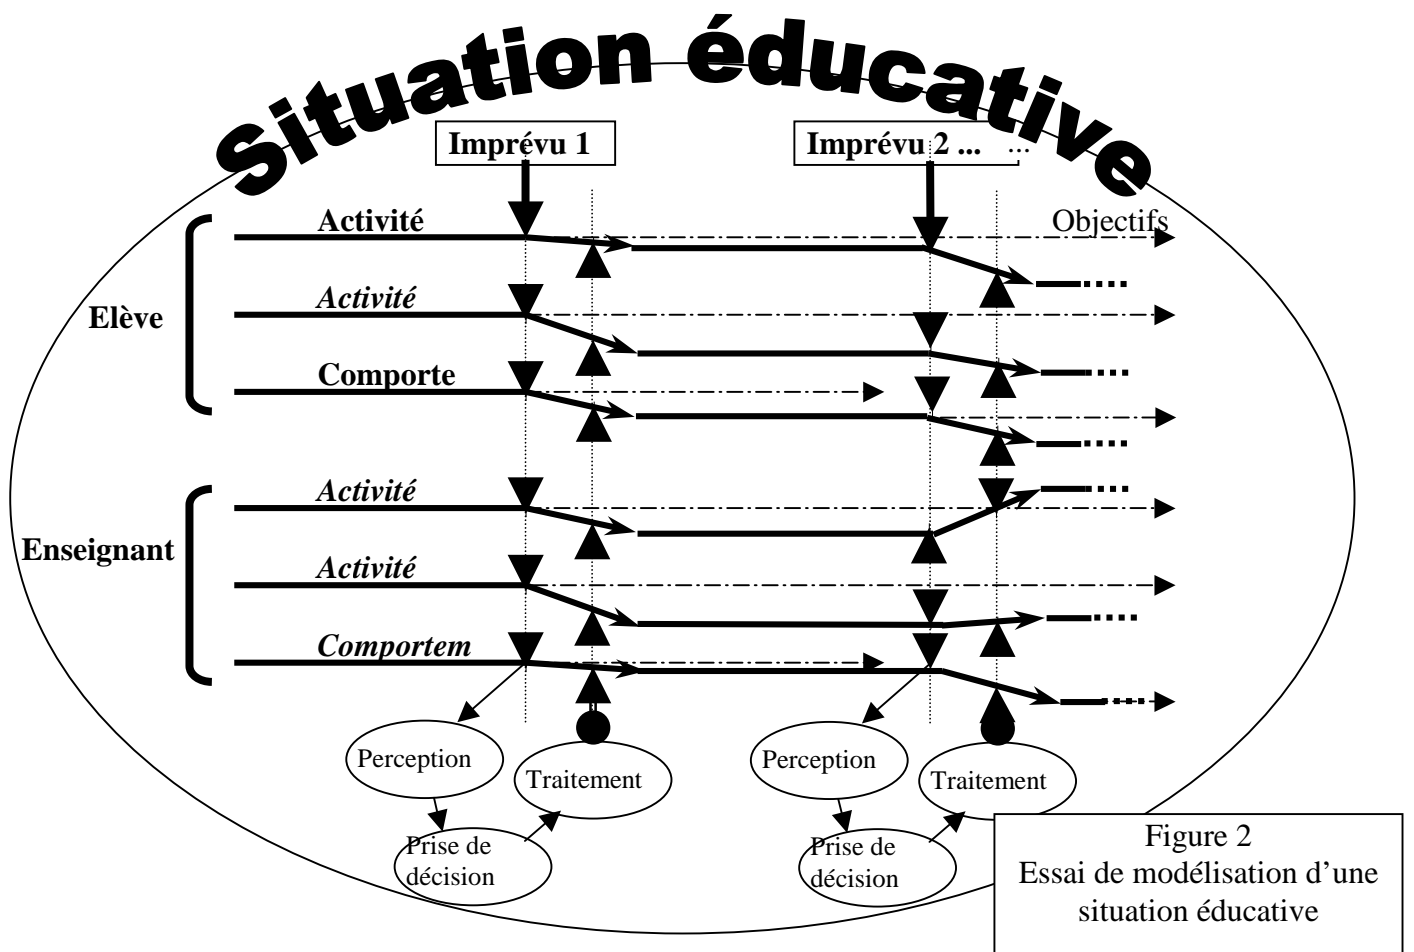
Situation éducative

Imprévu 1

Imprévu 2 ... ...

Activité

Objectifs

Elève

Activité

Comporte

Enseignant

Activité

Activité

Comportem

Perception

Traitement

Prise de décision

Perception

Traitement

Prise de décision

Figure 2
Essai de modélisation d'une situation éducative